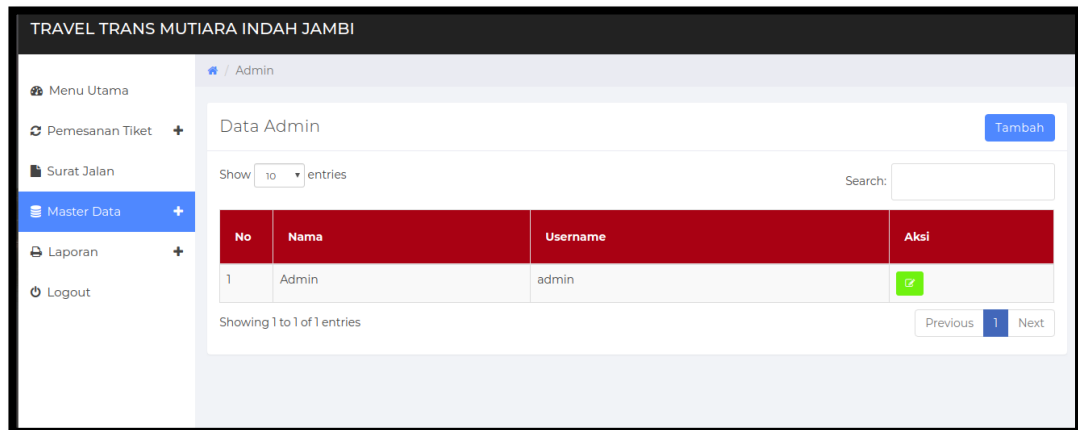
TRAVEL TRANS MUTIARA INDAH JAMBI

Menu Utama

Pemesanan Tiket +

Surat Jalan

Master Data +

Laporan +

Logout

/ Admin

Data Admin

Tambah

Show 10 entries

Search:

| No | Nama | Username | Aksi |
|---|---|---|---|
| 1 | Admin | admin | |

Showing 1 to 1 of 1 entries

Previous 1 Next